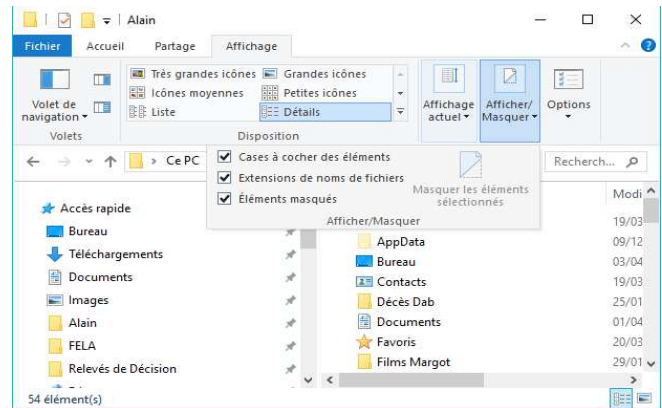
Alain

Fichier Accueil Partage Affichage

Volet de navigation

Volets

Très grandes icônes Grandes icônes
Icônes moyennes Petites icônes
Liste Détails

Disposition

Affichage actuel

Afficher/Masquer

Options

Ce PC

Recherch...

Cases à cocher des éléments
Extensions de noms de fichiers
Éléments masqués

Masquer les éléments sélectionnés

Afficher/Masquer

Accès rapide
Bureau
Téléchargements
Documents
Images
Alain
FELA
Relevés de Décision

Modi
19/03
09/12
03/04
19/03
25/01
01/04
20/03
29/01

AppData
Bureau
Contacts
Décès Dab
Documents
Favoris
Films Margot

54 élément(s)